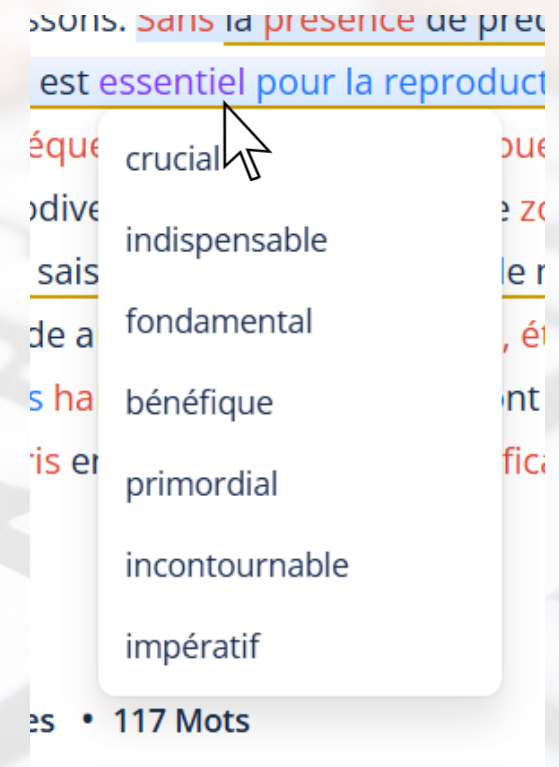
ssons. Sans la présence de préd
est essentiel pour la reproduct
éque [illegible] oue
odive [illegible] e zo
sais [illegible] le r
de a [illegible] , ét
s ha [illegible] nt
ris er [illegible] fica

crucial
indispensable
fondamental
bénéfique
primordial
incontournable
impératif

es • 117 Mots